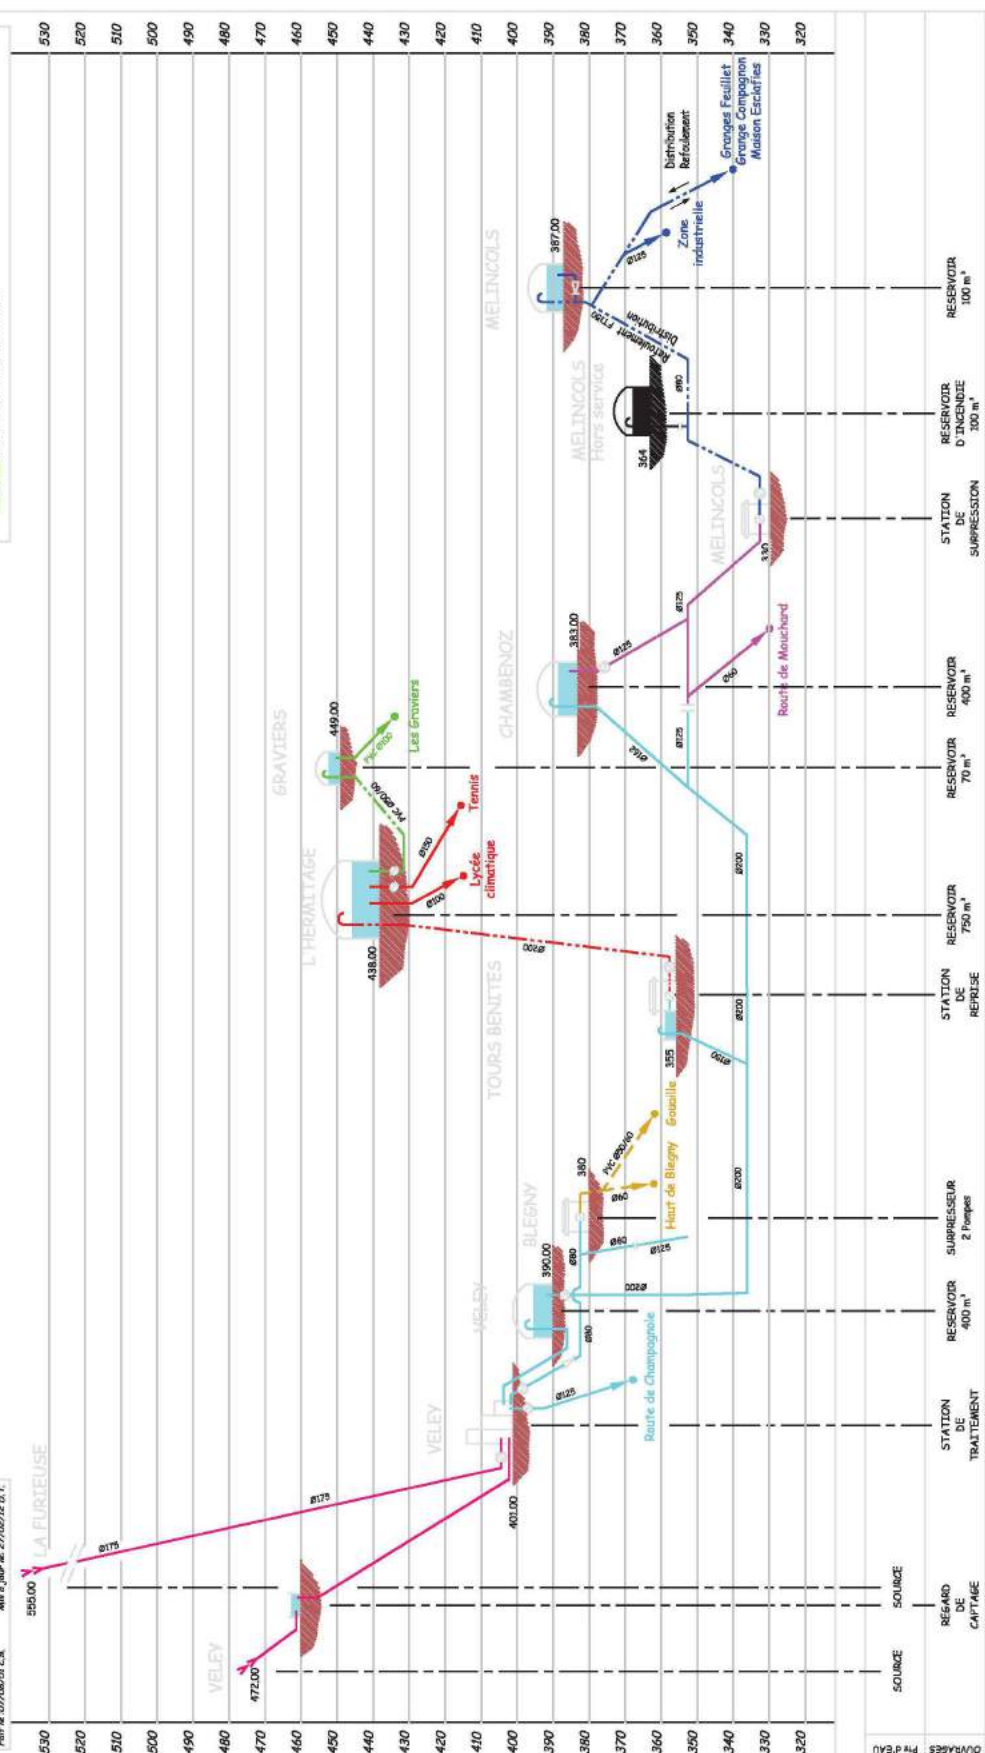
530
520
510
500
490
480
470
460
450
440
430
420
410
400
390
380
370
360
350
340
330
320

LA FURIEUSE
595.00
Ø175
Ø175
VELEY
472.00
401.00
VELEY
Ø125
Route de Champagnole
VELEY
390.00
Ø80
Ø80
Ø200
BLEGNY
380
Ø60
Ø60
Ø125
PVC Ø50/60
Haut de Blegny
Goubille
TOURS BENITES
355
Ø160
Ø200
Ø200
Ø200
L'HERMITAGE
438.00
Ø100
Ø150
Lycée climatique
Tennis
PVC Ø50/60
GRAVIERS
449.00
PVC Ø50
Les Graviers
Ø200
Ø160
CHAMBENOZ
383.00
Ø125
Ø125
Ø125
Ø60
Route de Mouchard
MELINCOLS
330
MELINCOLS Hors service
364
Ø80
Refoulement F150
Distribution
MELINCOLS
387.00
Ø125
Zone industrielle
Distribution
Refoulement
Granges Feuillet
Grange Compagnon
Maison Esclafies

SOURCE
REGARD DE CAPTAGE
SOURCE
STATION DE TRAITEMENT
RESERVOIR 400 m³
SURPRESSEUR 2 Pompes
STATION DE REPRISE
RESERVOIR 750 m³
RESERVOIR 70 m³
RESERVOIR 400 m³
STATION DE SURPRESSION
RESERVOIR D'INCENDIE 100 m³
RESERVOIR 100 m³
OUVRAGES
Pré d'eau